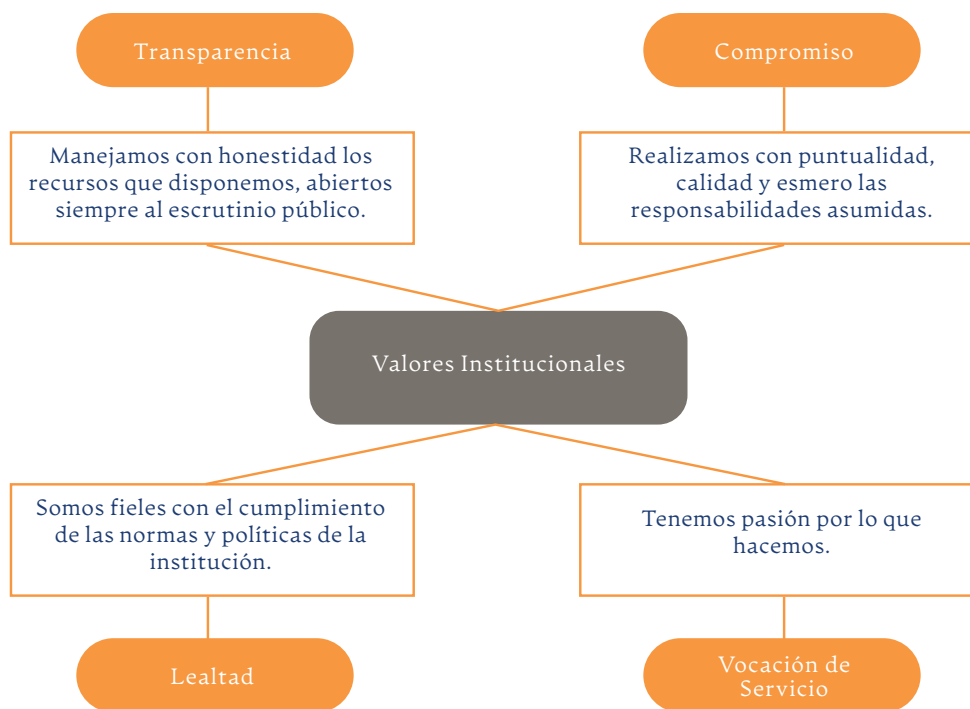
Transparencia

Manejamos con honestidad los recursos que disponemos, abiertos siempre al escrutinio público.

Compromiso

Realizamos con puntualidad, calidad y esmero las responsabilidades asumidas.

Valores Institucionales

Somos fieles con el cumplimiento de las normas y políticas de la institución.

Lealtad

Tenemos pasión por lo que hacemos.

Vocación de Servicio